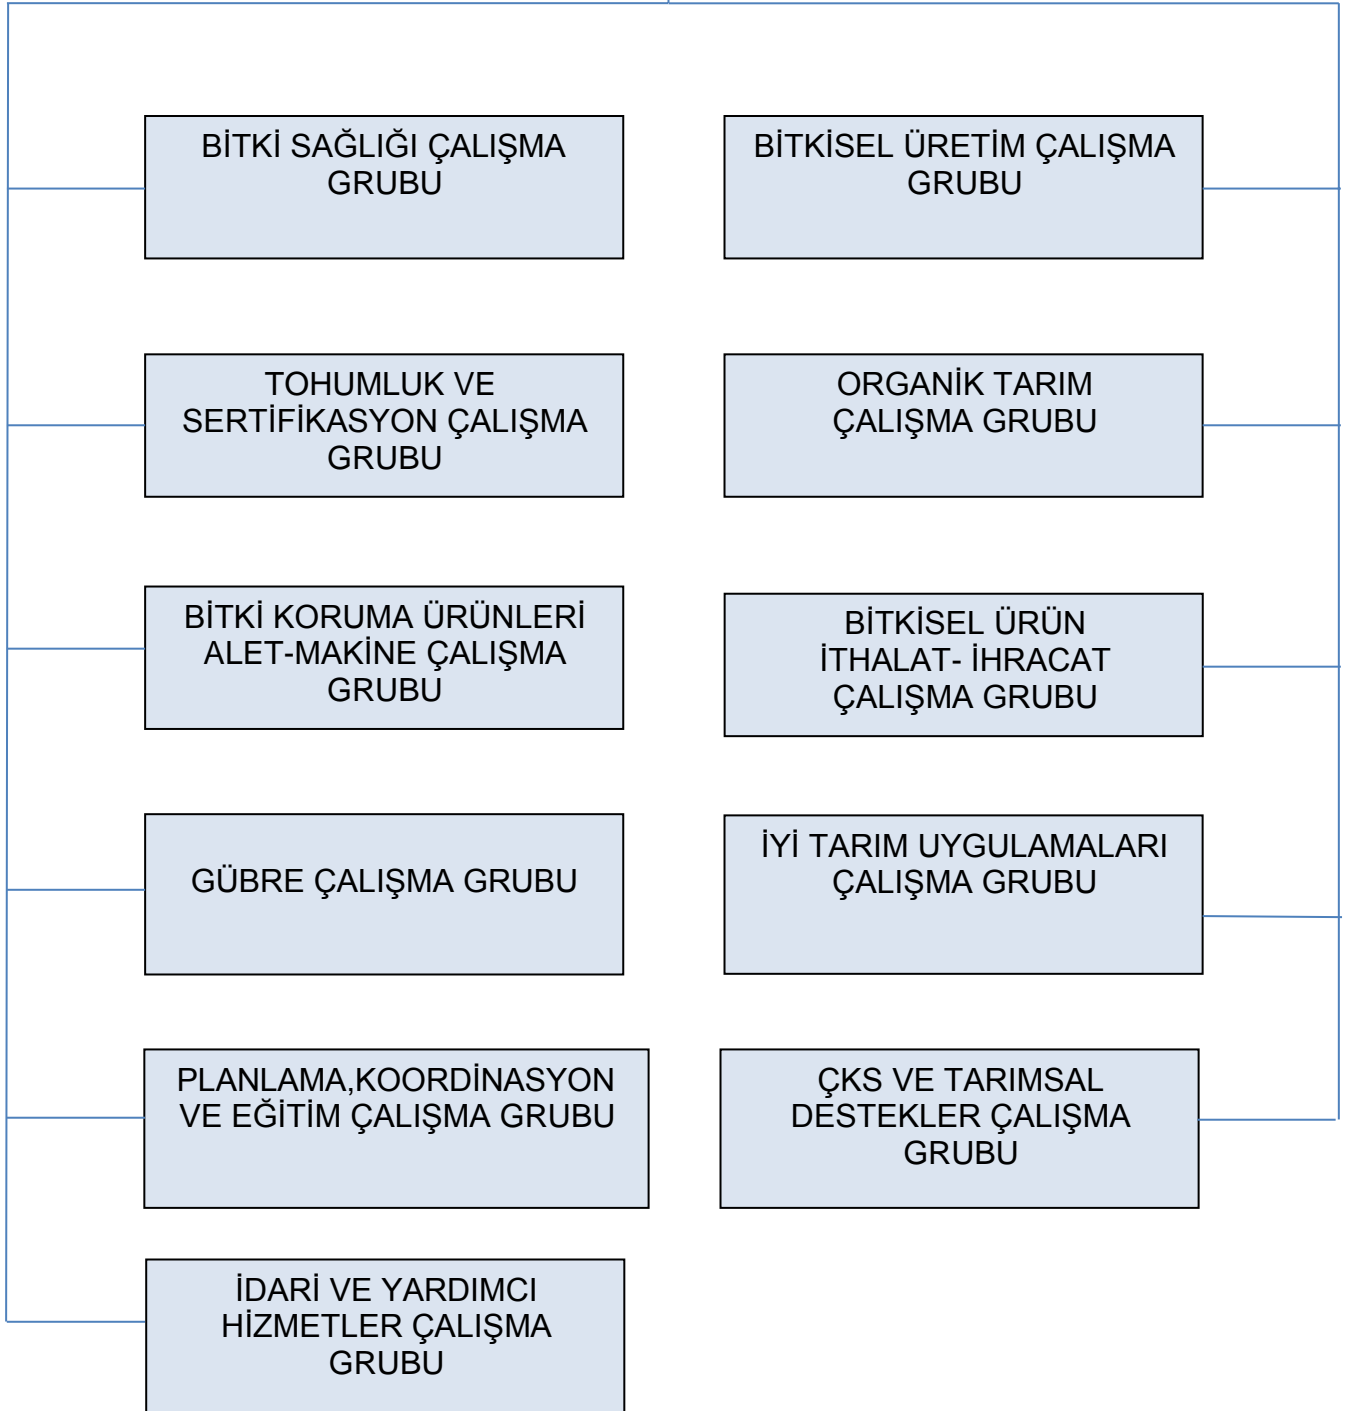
BİTKİ SAĞLIĞI ÇALIŞMA GRUBU

BİTKİSEL ÜRETİM ÇALIŞMA GRUBU

TOHUMLUK VE SERTİFİKASYON ÇALIŞMA GRUBU

ORGANİK TARIM ÇALIŞMA GRUBU

BİTKİ KORUMA ÜRÜNLERİ ALET-MAKİNE ÇALIŞMA GRUBU

BİTKİSEL ÜRÜN İTHALAT- İHRACAT ÇALIŞMA GRUBU

GÜBRE ÇALIŞMA GRUBU

İYİ TARIM UYGULAMALARI ÇALIŞMA GRUBU

PLANLAMA,KOORDİNASYON VE EĞİTİM ÇALIŞMA GRUBU

ÇKS VE TARIMSAL DESTEKLER ÇALIŞMA GRUBU

İDARİ VE YARDIMCI HİZMETLER ÇALIŞMA GRUBU